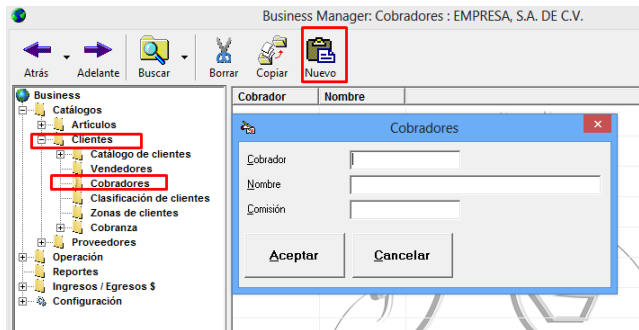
Business Manager: Cobradores : EMPRESA, S.A. DE C.V.

Atrás
Adelante
Buscar
Borrar
Copiar
Nuevo

Business
Catálogos
Artículos
Clientes
Catálogo de clientes
Vendedores
Cobradores
Clasificación de clientes
Zonas de clientes
Cobranza
Proveedores
Operación
Reportes
Ingresos / Egresos $
Configuración

| Cobrador | Nombre |
|---|---|

Cobradores

Cobrador
Nombre
Comisión

Aceptar
Cancelar